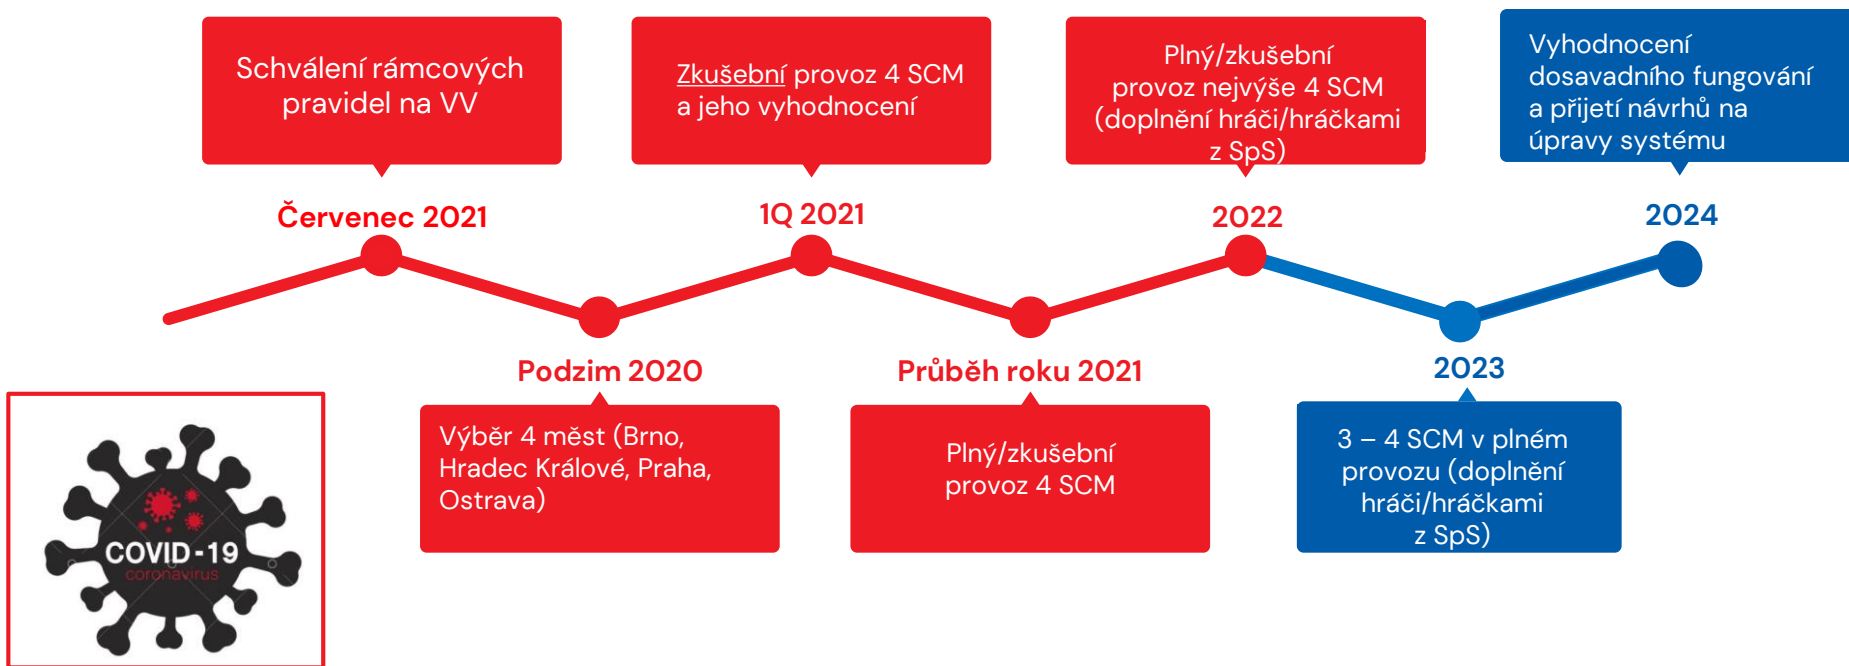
Schválení rámcových pravidel na VV

Zkušební provoz 4 SCM a jeho vyhodnocení

Plný/zkušební provoz nejvýše 4 SCM (doplnění hráči/hráčkami z SpS)

Vyhodnocení dosavadního fungování a přijetí návrhů na úpravy systému

Červenec 2021

1Q 2021

2022

2024

Podzim 2020

Průběh roku 2021

2023

Výběr 4 měst (Brno, Hradec Králové, Praha, Ostrava)

Plný/zkušební provoz 4 SCM

3 – 4 SCM v plném provozu (doplnění hráči/hráčkami z SpS)

COVID-19
coronavirus